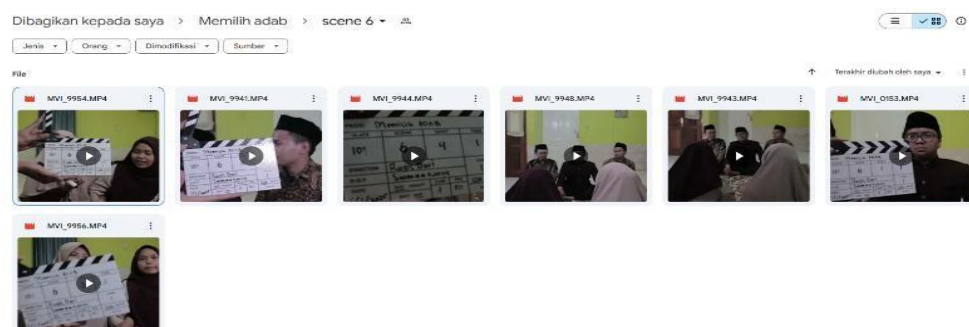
Dibagikan kepada saya > Memilih adab > scene 6 ▾

Jenis ▾ Orang ▾ Dimodifikasi ▾ Sumber ▾

File

Terakhir diubah oleh saya ▾

MVI_9954.MP4

MVI_9941.MP4

MVI_9944.MP4

MVI_9948.MP4

MVI_9943.MP4

MVI_0153.MP4

MVI_9956.MP4